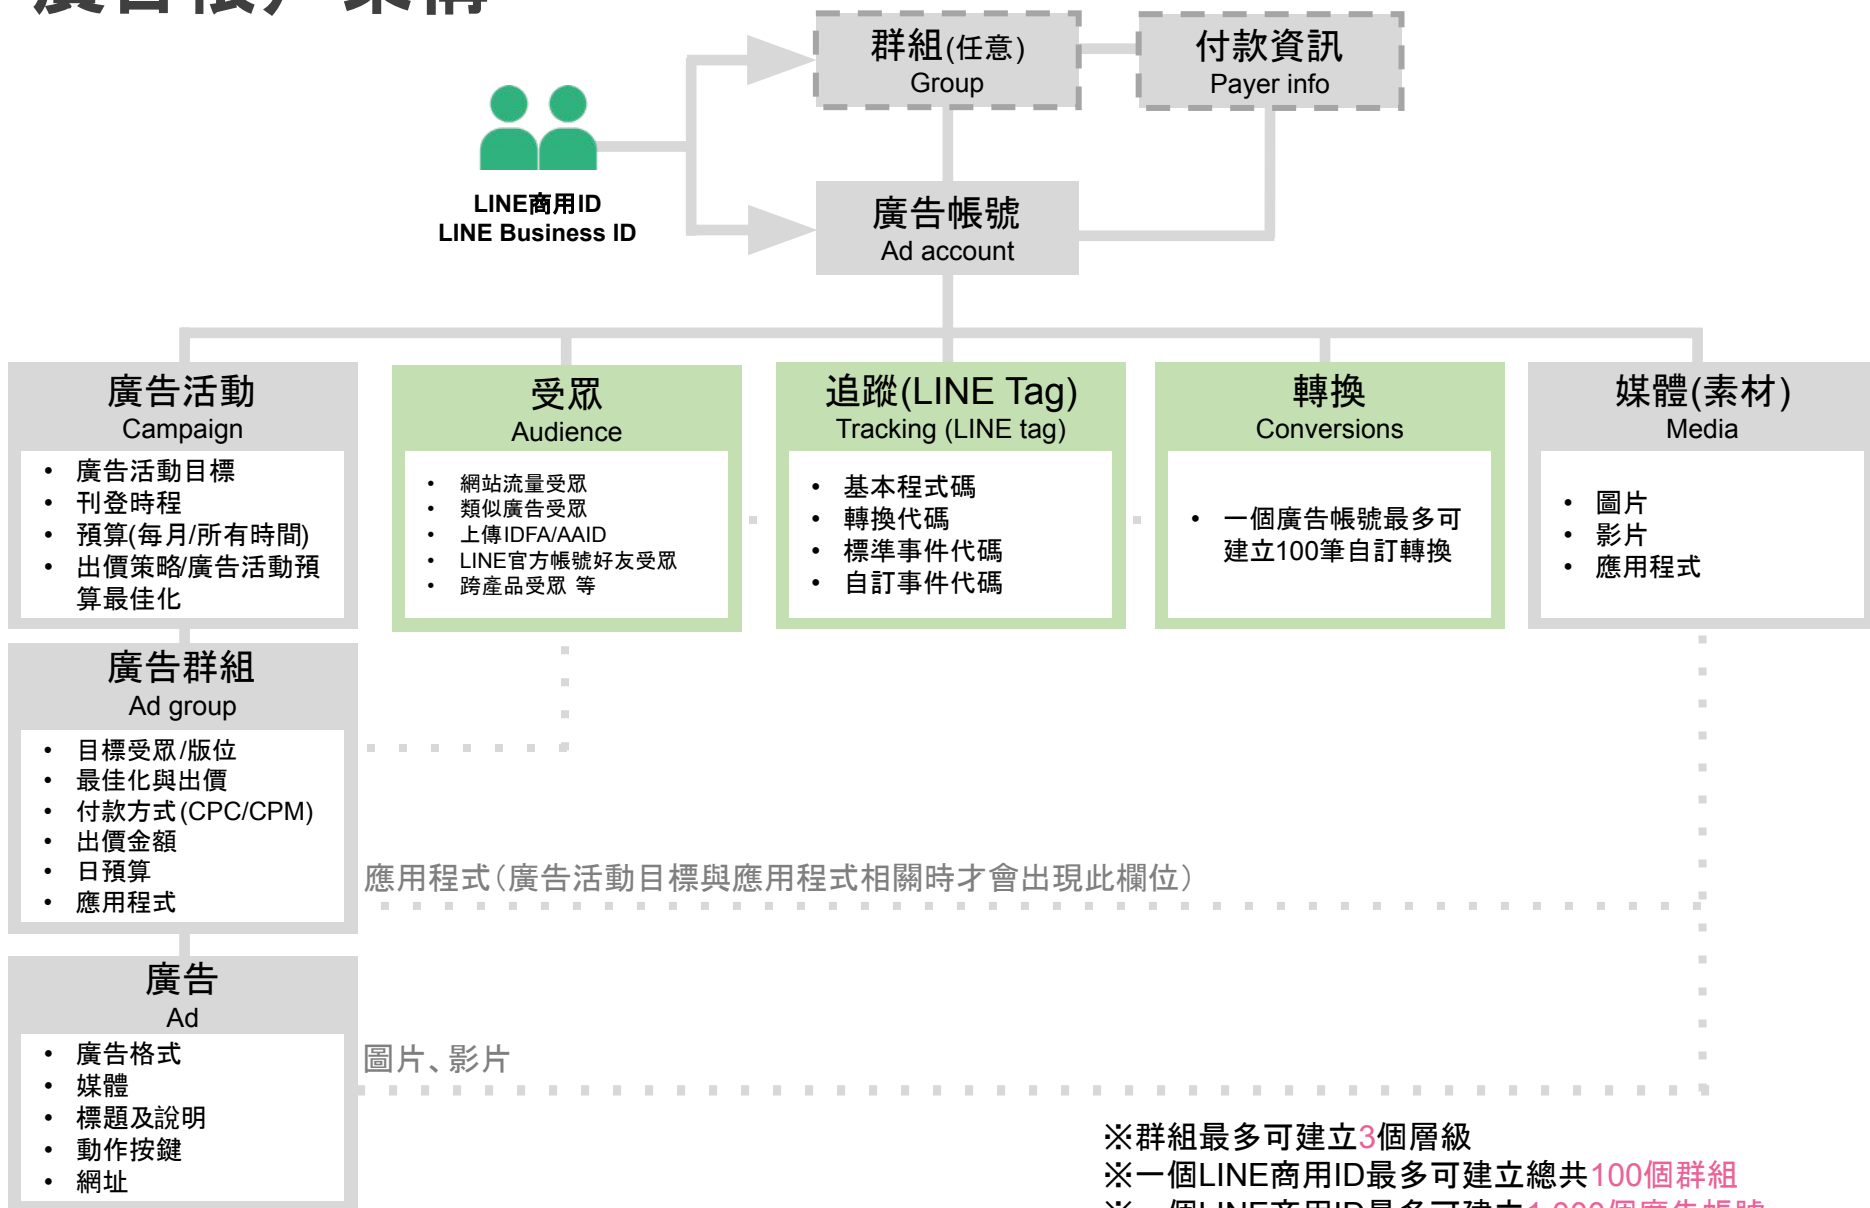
群組(任意)
Group

付款資訊
Payer info

LINE商用ID
LINE Business ID

廣告帳號
Ad account

廣告活動
Campaign
- 廣告活動目標
- 刊登時程
- 預算(每月/所有時間)
- 出價策略/廣告活動預算最佳化

受眾
Audience
- 網站流量受眾
- 類似廣告受眾
- 上傳IDFA/AAID
- LINE官方帳號好友受眾
- 跨產品受眾 等

追蹤(LINE Tag)
Tracking (LINE tag)
- 基本程式碼
- 轉換代碼
- 標準事件代碼
- 自訂事件代碼

轉換
Conversions
- 一個廣告帳號最多可建立100筆自訂轉換

媒體(素材)
Media
- 圖片
- 影片
- 應用程式

廣告群組
Ad group
- 目標受眾/版位
- 最佳化與出價
- 付款方式(CPC/CPM)
- 出價金額
- 日預算
- 應用程式

應用程式(廣告活動目標與應用程式相關時才會出現此欄位)

廣告
Ad
- 廣告格式
- 媒體
- 標題及說明
- 動作按鍵
- 網址

圖片、影片

※群組最多可建立3個層級
※一個LINE商用ID最多可建立總共100個群組
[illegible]